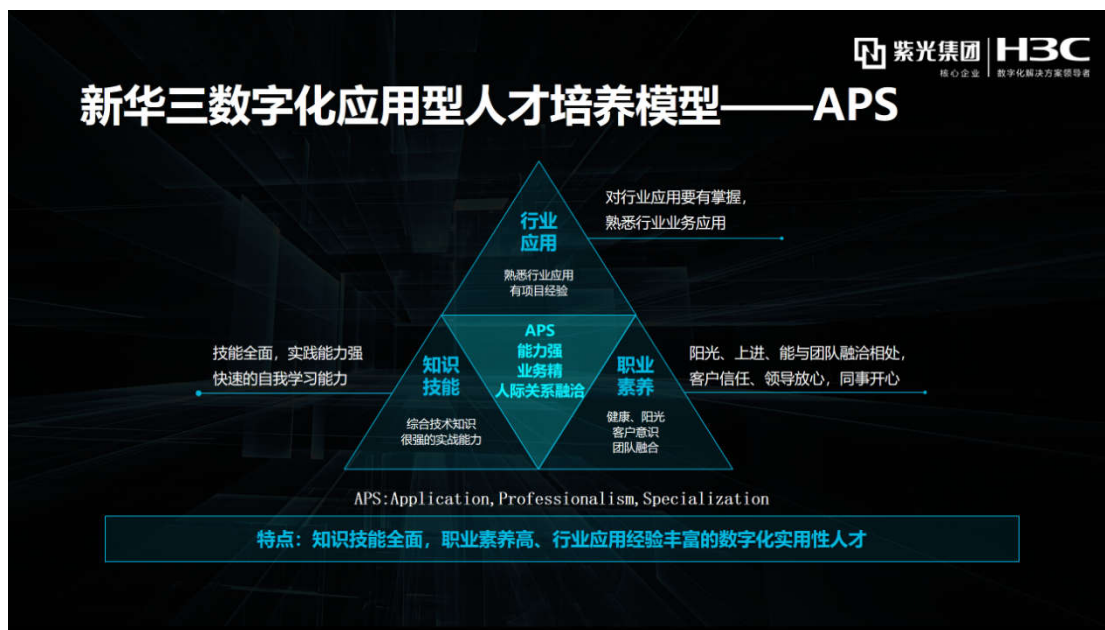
紫光集团 核心企业 | H3C 数字化解决方案领导者

新华三数字化应用型人才培养模型——APS

行业应用
熟悉行业应用
有项目经验

对行业应用要有掌握，
熟悉行业业务应用

APS
能力强
业务精
人际关系融洽

知识技能
综合技术知识
很强的实战能力

技能全面，实践能力强
快速的自我学习能力

职业素养
健康、阳光
客户意识
团队融合

阳光、上进、能与团队融洽相处，
客户信任、领导放心，同事开心

APS:Application,Professionalism,Specialization

特点：知识技能全面，职业素养高、行业应用经验丰富的数字化实用性人才